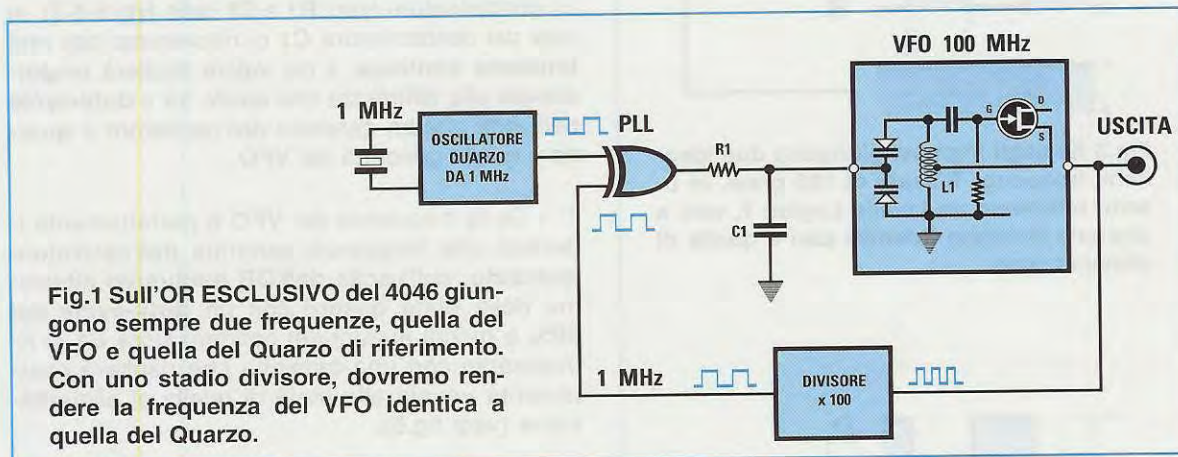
VFO 100 MHz

1 MHz

OSCILLATORE QUARZO DA 1 MHz

PLL

R1

G

D

S

USCITA

L1

C1

Fig.1 Sull'OR ESCLUSIVO del 4046 giungono sempre due frequenze, quella del VFO e quella del Quarzo di riferimento. Con uno stadio divisore, dovremo rendere la frequenza del VFO identica a quella del Quarzo.

1 MHz

DIVISORE x 100